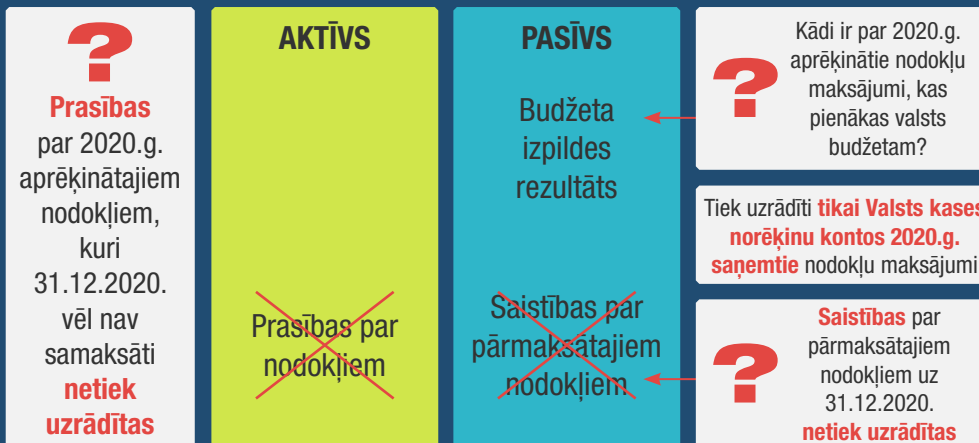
?

Prasības par 2020.g. aprēķinātajiem nodokļiem, kuri 31.12.2020. vēl nav samaksāti netiek uzrādītas

AKTĪVS

Prasības par nodokļiem

PASĪVS

Budžeta izpildes rezultāts

Saistības par pārmaksātajiem nodokļiem

?

Kādi ir par 2020.g. aprēķinātie nodokļu maksājumi, kas pienākas valsts budžetam?

Tiek uzrādīti tikai Valsts kases norēķinu kontos 2020.g. saņemtie nodokļu maksājumi

?

Saistības par pārmaksātajiem nodokļiem uz 31.12.2020. netiek uzrādītas